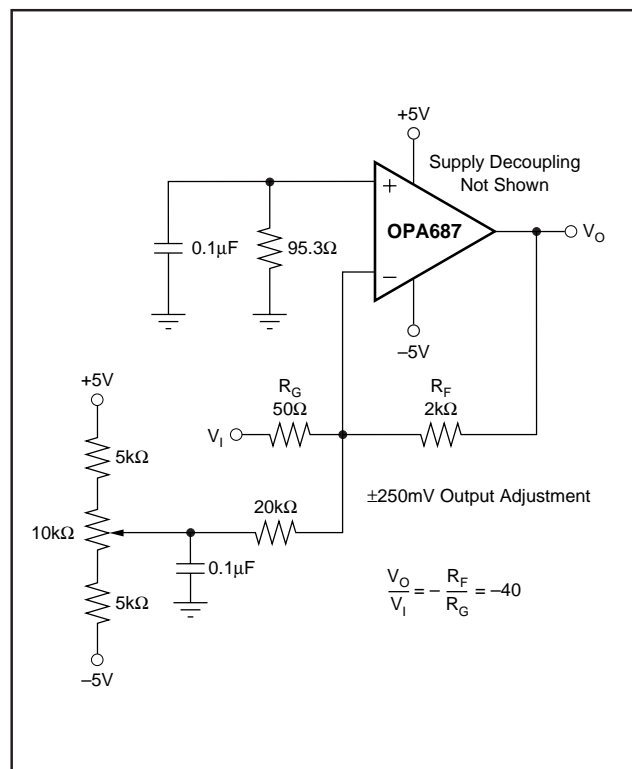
+5V

Supply Decoupling Not Shown

+

OPA687

−

$V_O$

0.1µF

95.3Ω

−5V

+5V

$R_G$
50Ω

$R_F$
2kΩ

$V_I$

5kΩ

10kΩ

20kΩ

±250mV Output Adjustment

0.1µF

5kΩ

$\frac{V_O}{V_I} = -\frac{R_F}{R_G} = -40$

−5V